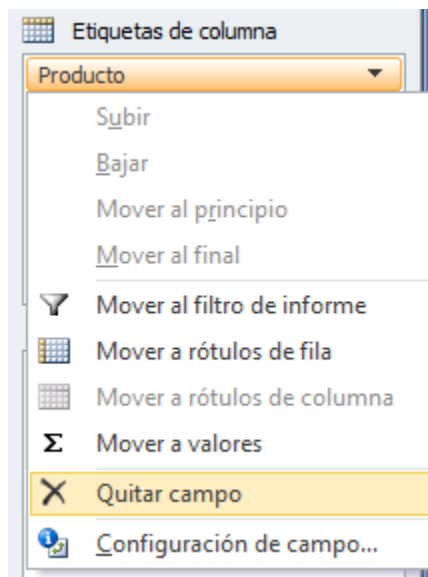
Etiquetas de columna

Producto

Subir

Bajar

Mover al principio

Mover al final

Mover al filtro de informe

Mover a rótulos de fila

Mover a rótulos de columna

Σ Mover a valores

Quitar campo

Configuración de campo...